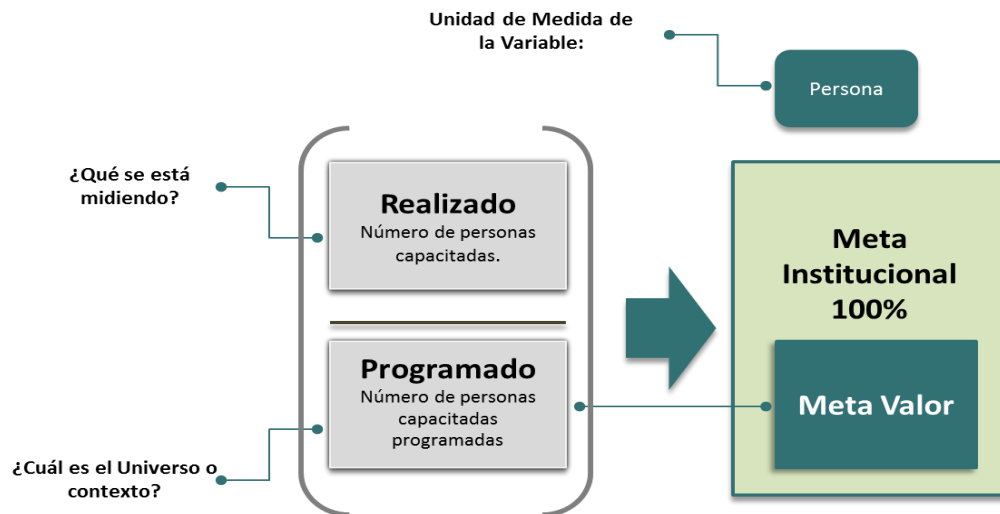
Unidad de Medida de la Variable:

Persona

¿Qué se está midiendo?

Realizado
Número de personas capacitadas.

Programado
Número de personas capacitadas programadas

¿Cuál es el Universo o contexto?

Meta Institucional 100%

Meta Valor